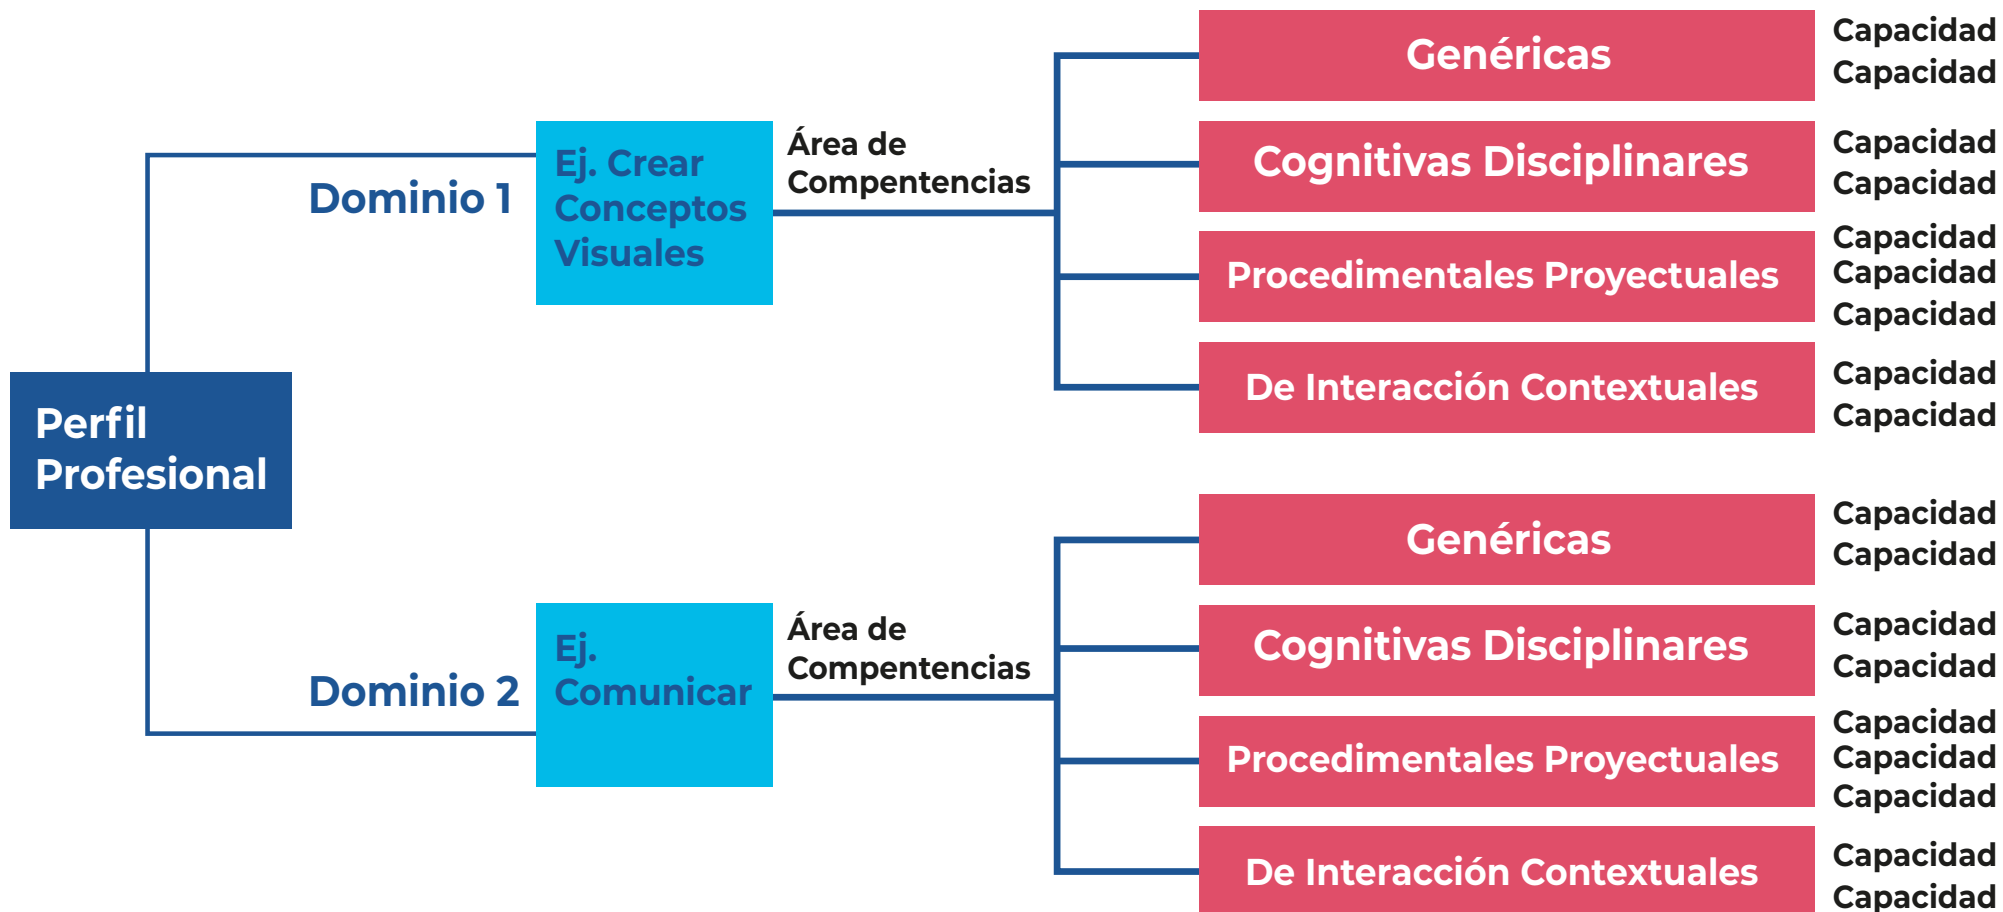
Perfil Profesional

Dominio 1

Ej. Crear Conceptos Visuales

Área de Compentencias

Genéricas
Capacidad
Capacidad

Cognitivas Disciplinares
Capacidad
Capacidad

Procedimentales Proyectuales
Capacidad
Capacidad
Capacidad

De Interacción Contextuales
Capacidad
Capacidad

Dominio 2

Ej. Comunicar

Área de Compentencias

Genéricas
Capacidad
Capacidad

Cognitivas Disciplinares
Capacidad
Capacidad

Procedimentales Proyectuales
Capacidad
Capacidad
Capacidad

De Interacción Contextuales
Capacidad
Capacidad